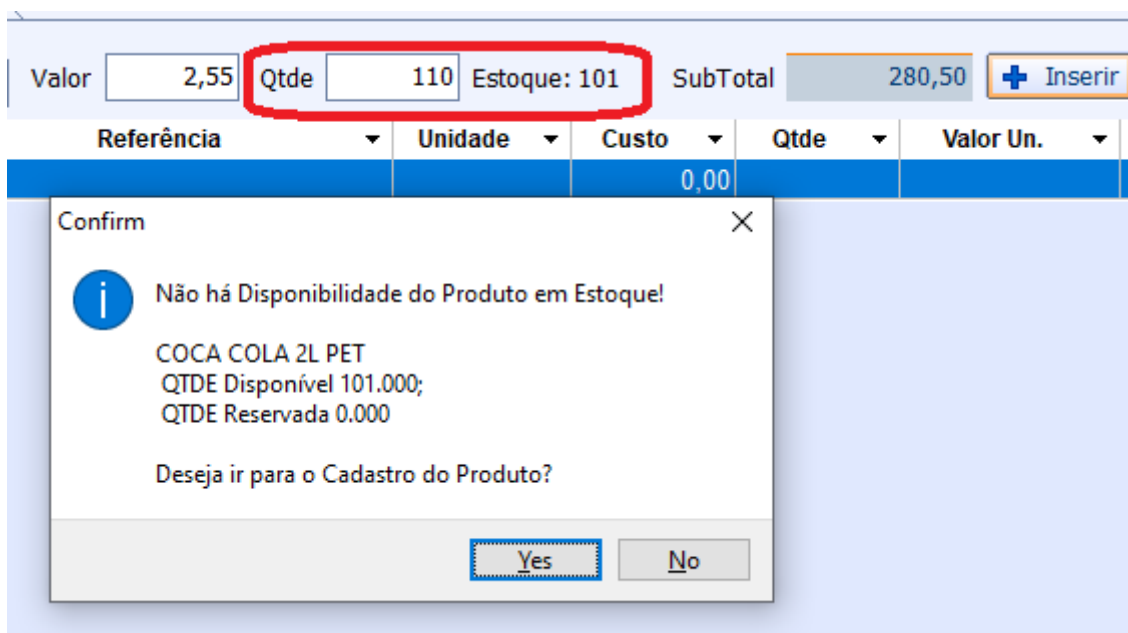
Valor 2,55 Qtde 110 Estoque: 101 SubTotal 280,50 Inserir

| Referência | Unidade | Custo | Qtde | Valor Un. |
|---|---|---|---|---|
| | | 0,00 | | |

Confirm

Não há Disponibilidade do Produto em Estoque!

COCA COLA 2L PET
QTDE Disponível 101.000;
QTDE Reservada 0.000

Deseja ir para o Cadastro do Produto?

Yes No